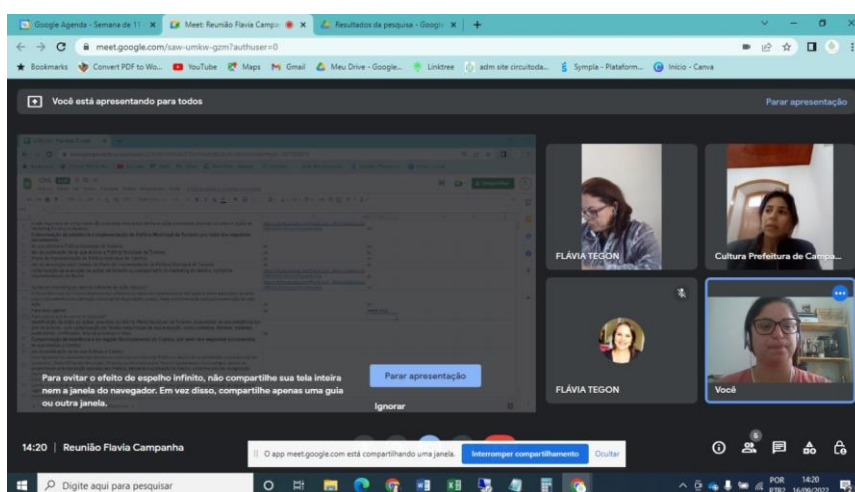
Google Agenda - Semana de 11 ×
Meet: Reunião Flavia Campa ×
Resultados da pesquisa - Google ×
+

meet.google.com/saw-umkw-gzm?authuser=0

Bookmarks
Convert PDF to Wo...
YouTube
Maps
Gmail
Meu Drive - Google...
Linktree
adm site circuitoda...
Sympla - Plataform...
Início - Canva

Você está apresentando para todos
Parar apresentação

Para evitar o efeito de espelho infinito, não compartilhe sua tela inteira nem a janela do navegador. Em vez disso, compartilhe apenas uma guia ou outra janela.
Parar apresentação
Ignorar

FLÁVIA TEGON
Cultura Prefeitura de Campa...
FLÁVIA TEGON
Você

14:20 | Reunião Flavia Campanha

O app meet.google.com está compartilhando uma janela.
Interromper compartilhamento
Ocultar

6

Digite aqui para pesquisar
POR PTB2
14:20
16/09/2022